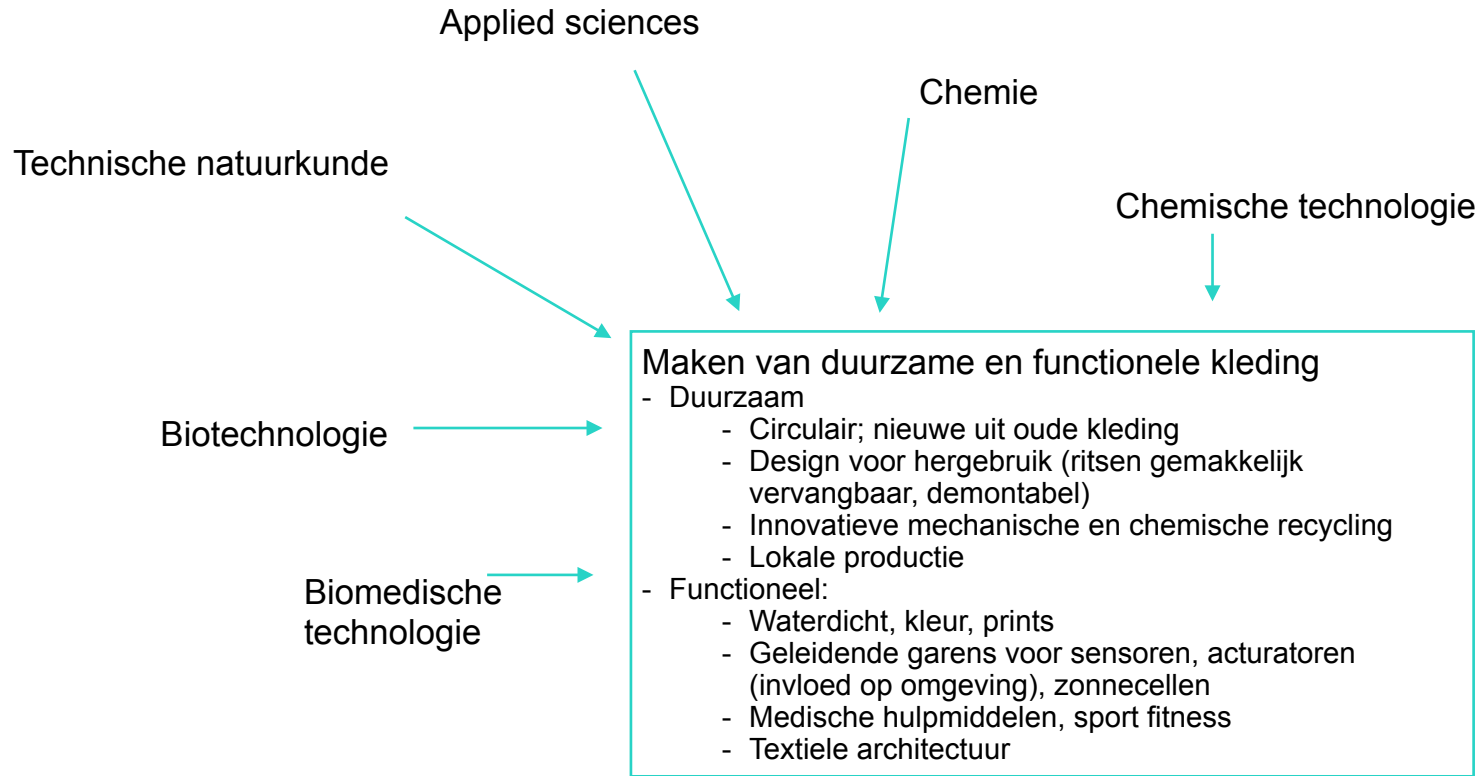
Applied sciences

Chemie

Technische natuurkunde

Chemische technologie

Biotechnologie

Biomedische technologie

Maken van duurzame en functionele kleding
- Duurzaam
  - Circulair; nieuwe uit oude kleding
  - Design voor hergebruik (ritsen gemakkelijk vervangbaar, demontabel)
  - Innovatieve mechanische en chemische recycling
  - Lokale productie
- Functioneel:
  - Waterdicht, kleur, prints
  - Geleidende garens voor sensoren, acturatoren (invloed op omgeving), zonnecellen
  - Medische hulpmiddelen, sport fitness
  - Textiele architectuur